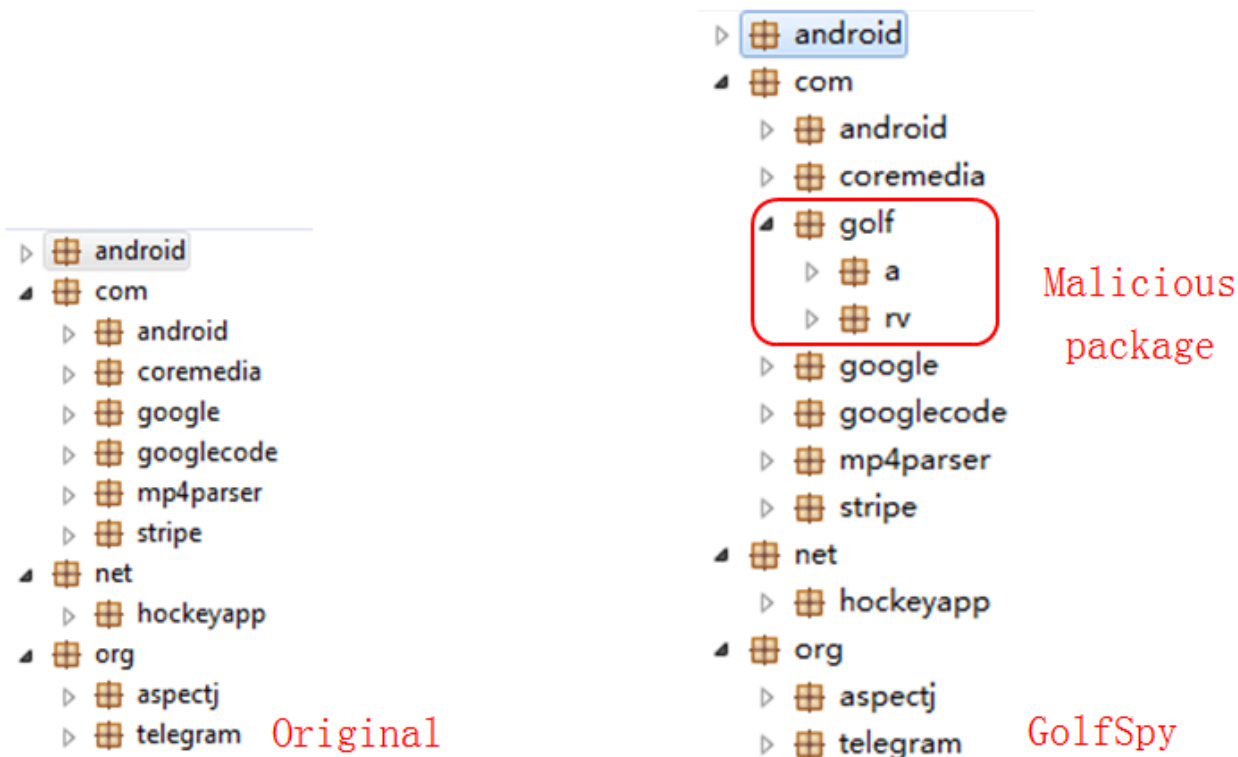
android
com
android
coremedia
google
googlecode
mp4parser
stripe
net
hockeyapp
org
aspectj
telegram
Original

android
com
android
coremedia
golf
a
rv
Malicious package
google
googlecode
mp4parser
stripe
net
hockeyapp
org
aspectj
telegram
GolfSpy